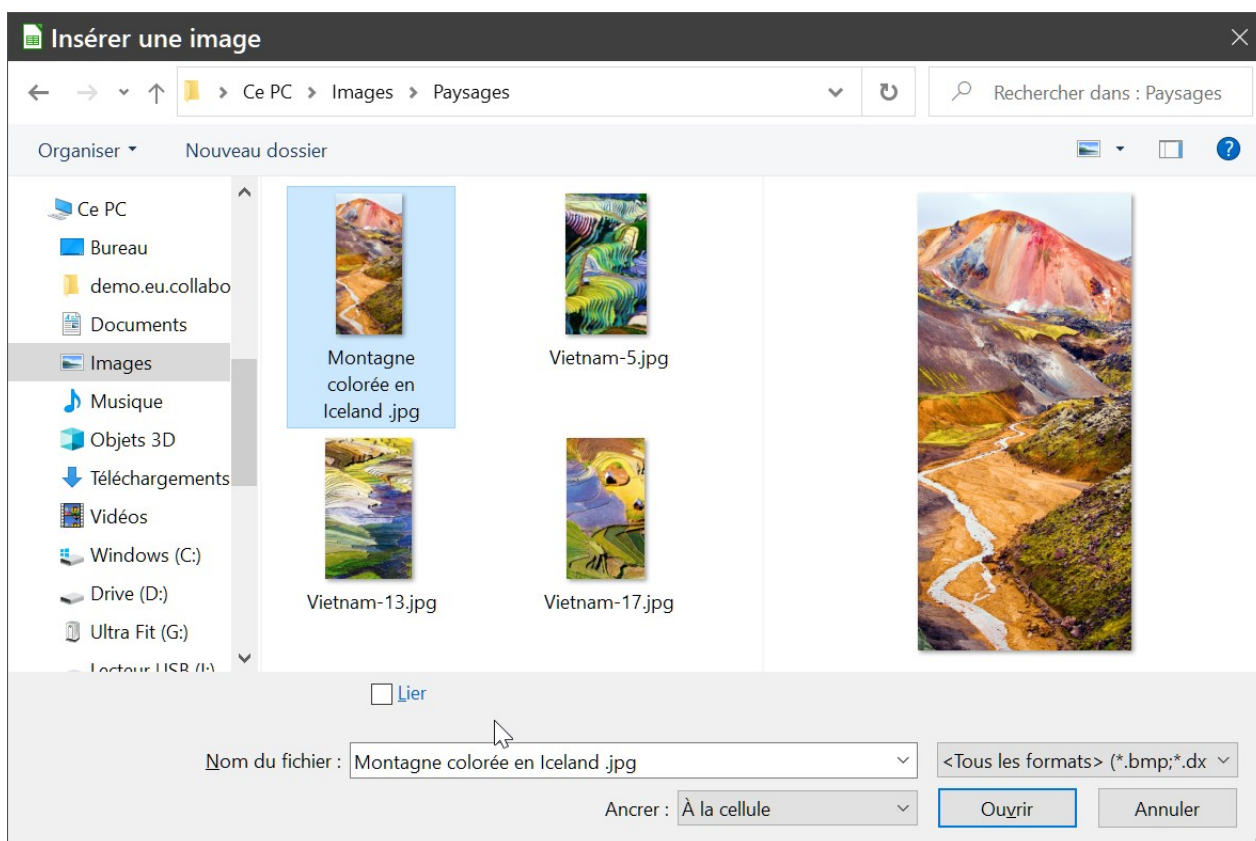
Insérer une image

Ce PC > Images > Paysages

Rechercher dans : Paysages

Organiser ▾ Nouveau dossier

Ce PC
Bureau
demo.eu.collabo
Documents
Images
Musique
Objets 3D
Téléchargements
Vidéos
Windows (C:)
Drive (D:)
Ultra Fit (G:)
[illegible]

Montagne colorée en Iceland .jpg
Vietnam-5.jpg
Vietnam-13.jpg
Vietnam-17.jpg

Lier

Nom du fichier : Montagne colorée en Iceland .jpg
<Tous les formats> (*.bmp;*.dx
Ancrer : À la cellule
Ouvrir
Annuler